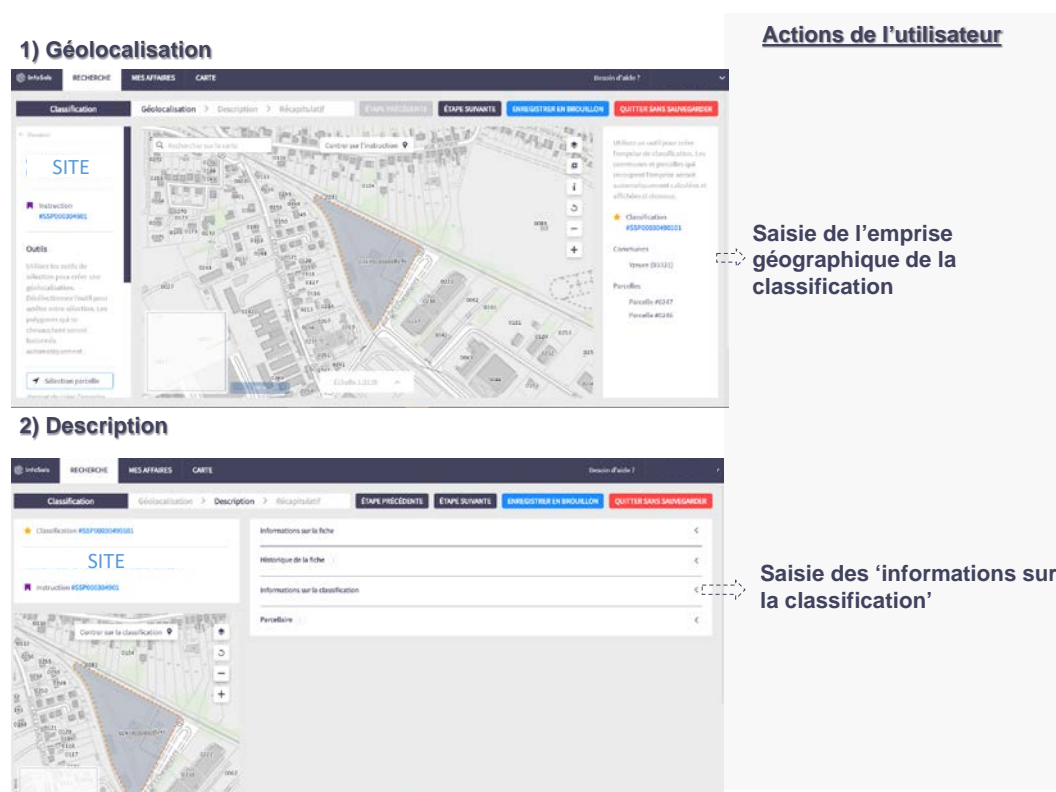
1) Géolocalisation

Actions de l'utilisateur

InfoSols RECHERCHE MES AFFAIRES CARTE Besoin d'aide ?

Classification Géolocalisation > Description > Récapitulatif ÉTAPE PRÉCÉDENTE ÉTAPE SUIVANTE ENREGISTRER EN BROUILLON QUITTER SANS SAUVEGARDER

SITE

Instruction #SSP000304901

Outils

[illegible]

Sélection parcelle

Rechercher sur la carte

Centrer sur l'instruction

Classification #SSP000300490101

Communes

Parcelles

Parcelle #0347

Parcelle #0346

Échelle 1:2139

Saisie de l'emprise géographique de la classification

2) Description

InfoSols RECHERCHE MES AFFAIRES CARTE Besoin d'aide ?

Classification Géolocalisation > Description > Récapitulatif ÉTAPE PRÉCÉDENTE ÉTAPE SUIVANTE ENREGISTRER EN BROUILLON QUITTER SANS SAUVEGARDER

Classification #SSP000300490101

SITE

Instruction #SSP000304901

Centrer sur la classification

Informations sur la fiche

Historique de la fiche

Informations sur la classification

Parcellaire

Saisie des 'informations sur la classification'